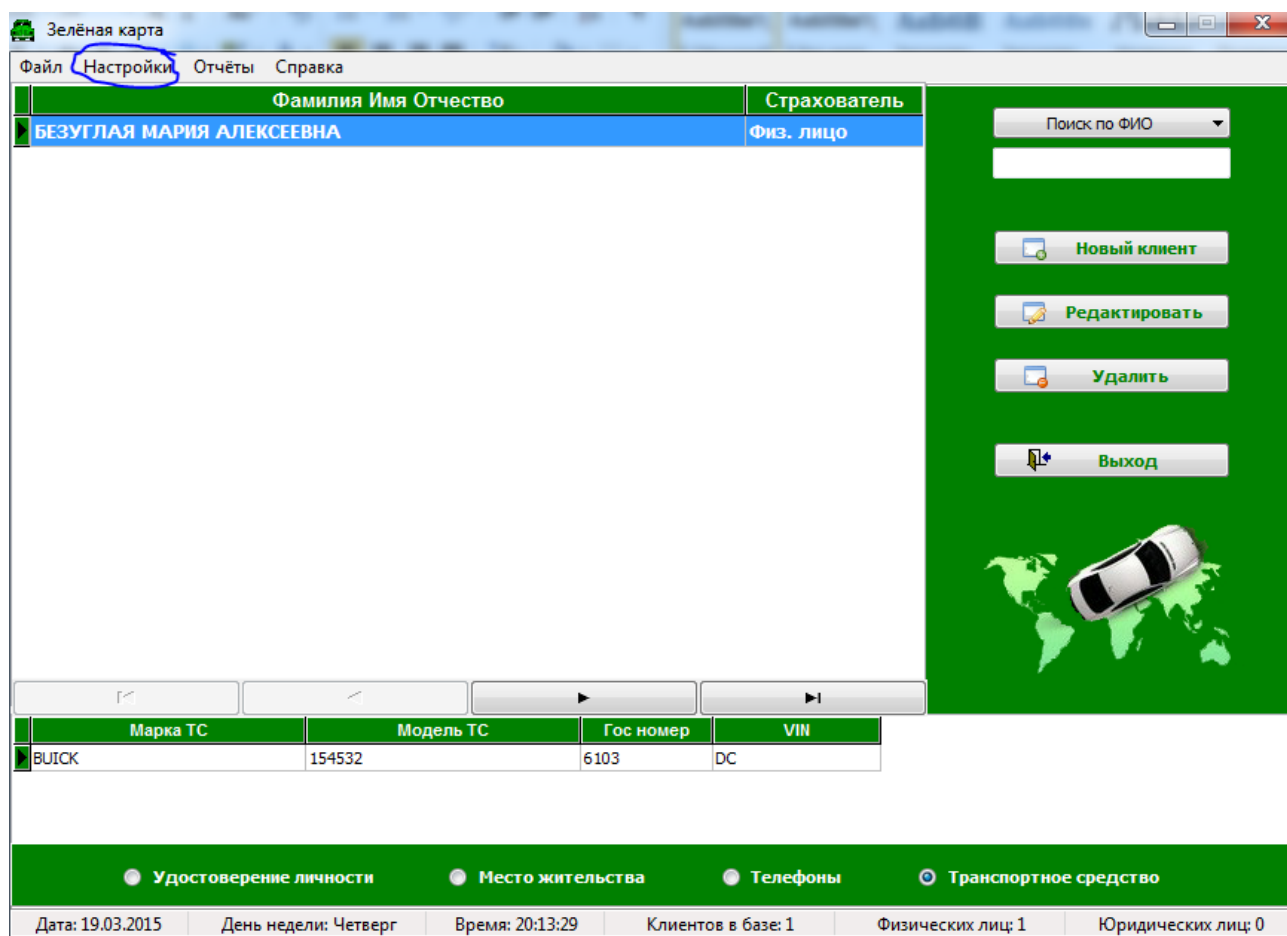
Зелёная карта

Файл Настройки Отчёты Справка

| Фамилия Имя Отчество | Страхователь |
|---|---|
| БЕЗУГЛАЯ МАРИЯ АЛЕКСЕЕВНА | Физ. лицо |

Поиск по ФИО

Новый клиент

Редактировать

Удалить

Выход

| Марка ТС | Модель ТС | Гос номер | VIN |
|---|---|---|---|
| BUICK | 154532 | 6103 | DC |

Удостоверение личности   Место жительства   Телефоны   Транспортное средство

Дата: 19.03.2015 | День недели: Четверг | Время: 20:13:29 | Клиентов в базе: 1 | Физических лиц: 1 | Юридических лиц: 0